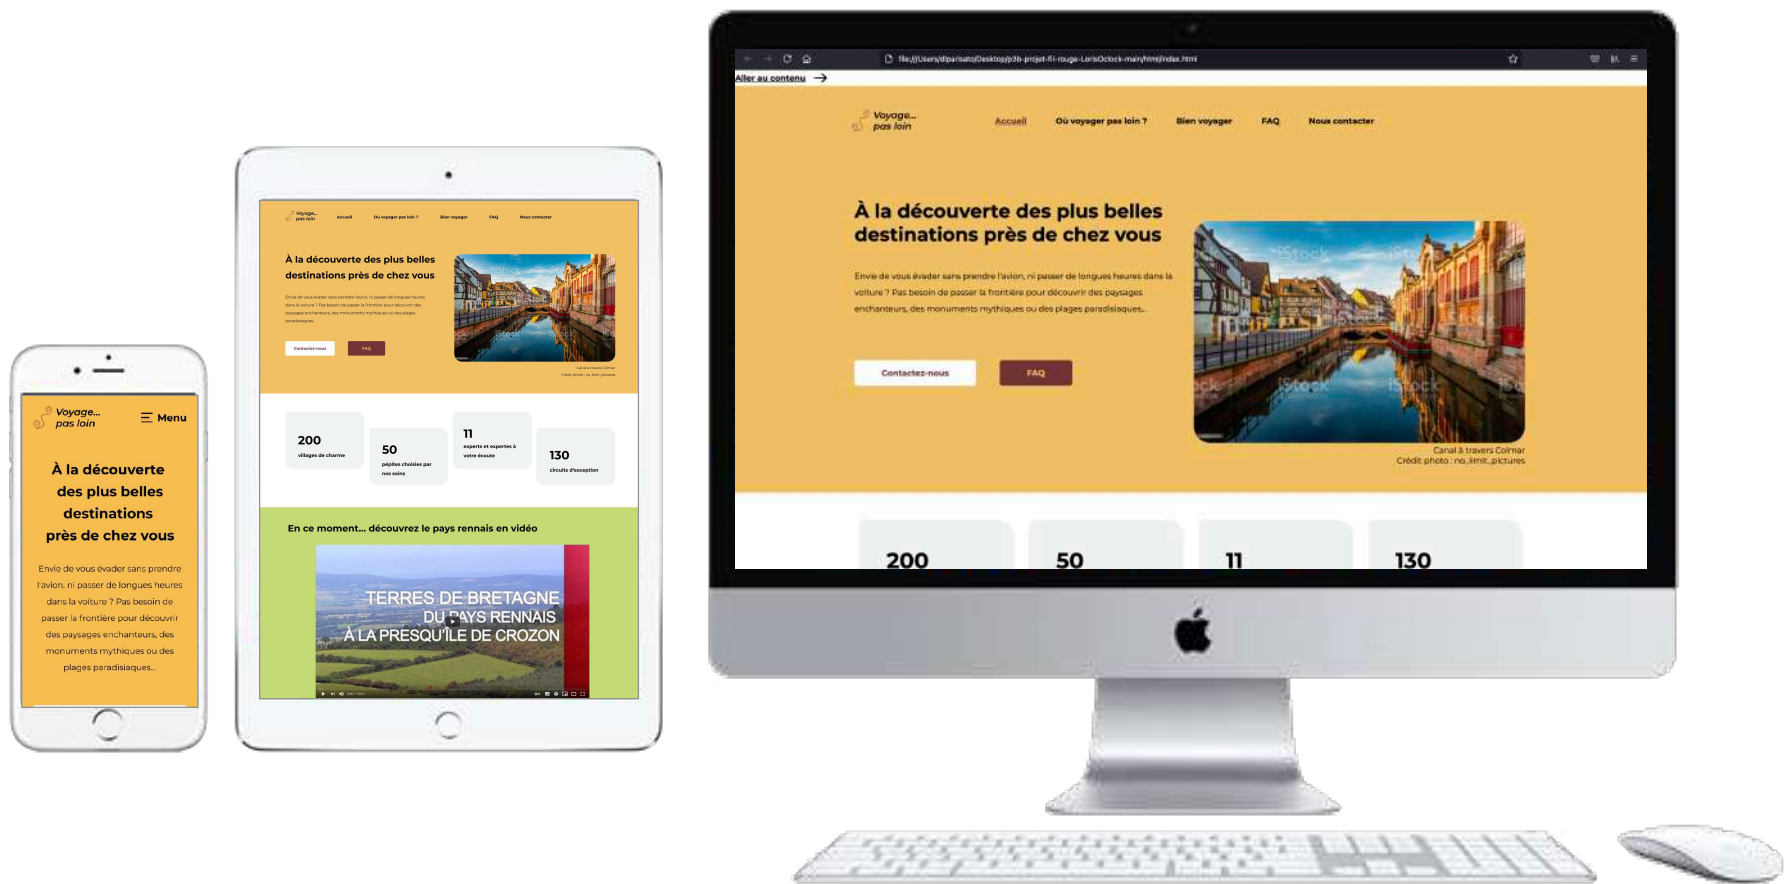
Voyage... pas loin

Menu

À la découverte des plus belles destinations près de chez vous

Envie de vous évader sans prendre l'avion, ni passer de longues heures dans la voiture ? Pas besoin de passer la frontière pour découvrir des paysages enchanteurs, des monuments mythiques ou des plages paradisiaques...

Voyage... pas loin Accueil Où voyager pas loin ? Bien voyager FAQ Nous contacter

À la découverte des plus belles destinations près de chez vous

Contactez-nous FAQ

200 villages de charme

50 pépites choisies par nos soins

11 experts et expertes à votre écoute

130 circuits d'exception

En ce moment... découvrez le pays rennais en vidéo

TERRES DE BRETAGNE DU PAYS RENNAIS À LA PRESQU'ÎLE DE CROZON

file:///Users/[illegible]/Desktop/p3b-projet-fil-rouge-LorisOclock-main/html/index.html

Aller au contenu

Voyage... pas loin

Accueil Où voyager pas loin ? Bien voyager FAQ Nous contacter

À la découverte des plus belles destinations près de chez vous

Envie de vous évader sans prendre l'avion, ni passer de longues heures dans la voiture ? Pas besoin de passer la frontière pour découvrir des paysages enchanteurs, des monuments mythiques ou des plages paradisiaques...

Contactez-nous FAQ

Canal à travers Colmar
Crédit photo : no_limit_pictures

200 50 11 130